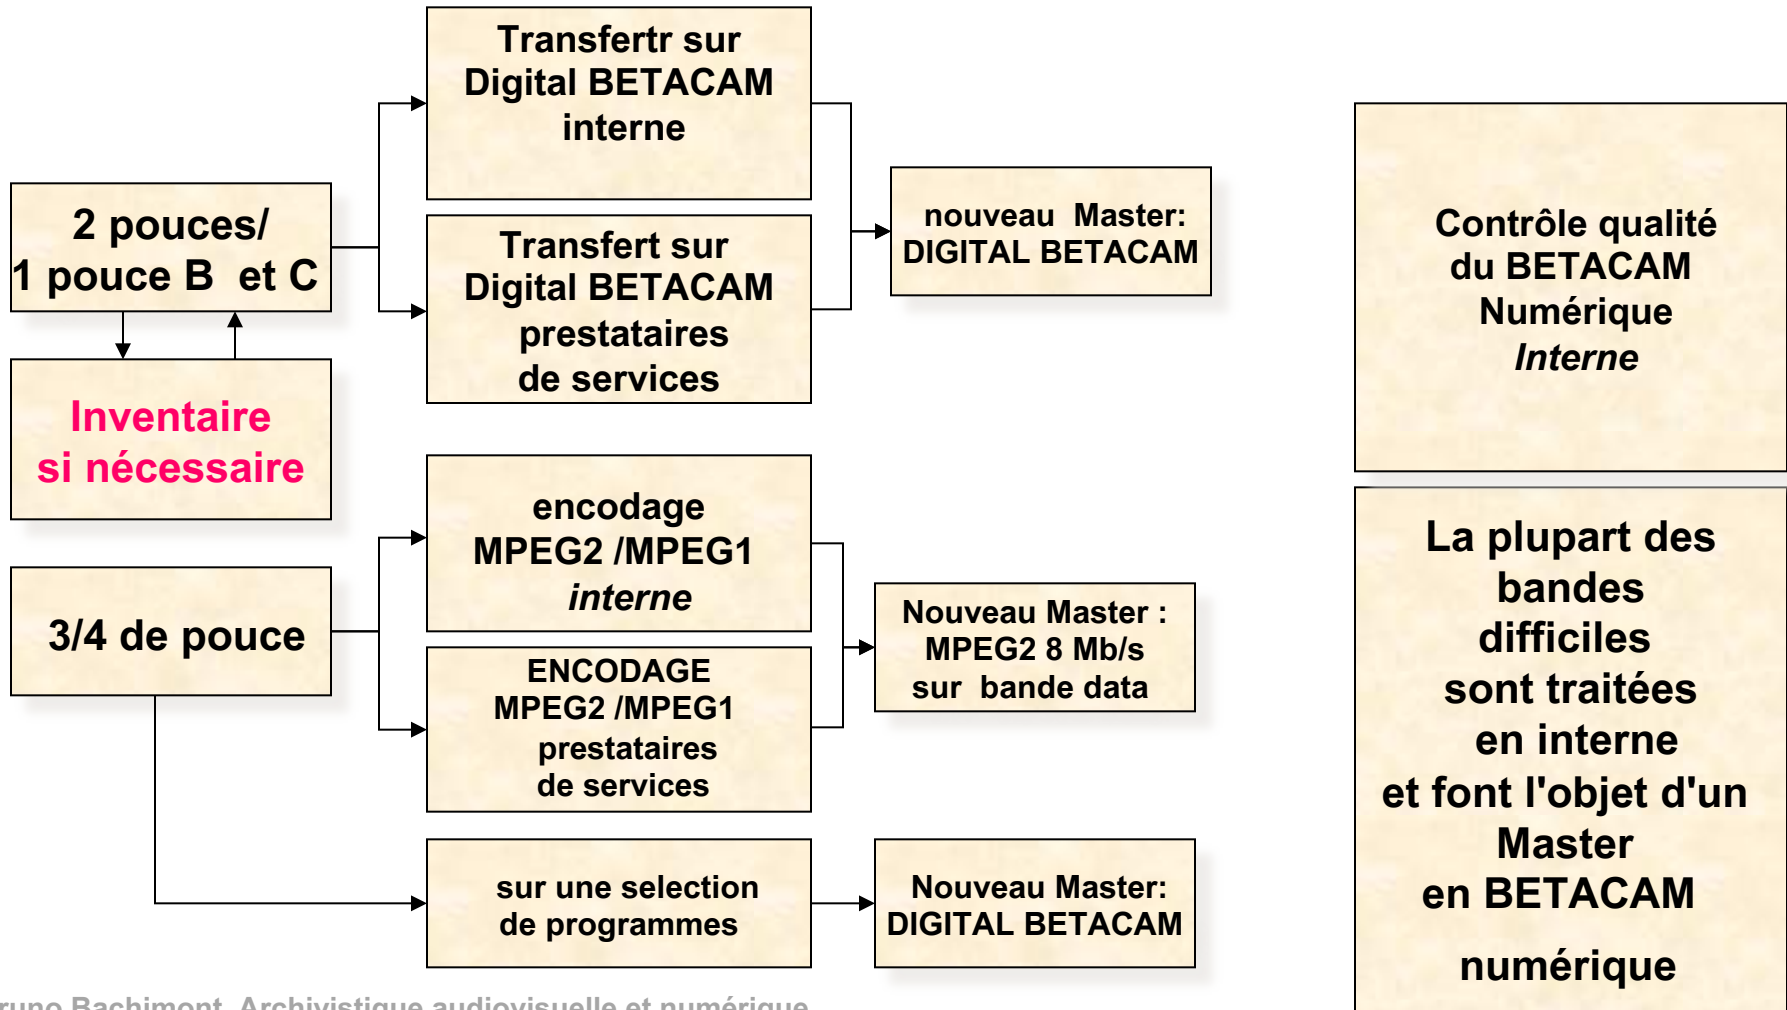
2 pouces/
1 pouce B et C

Inventaire
si nécessaire

Transfertr sur
Digital BETACAM
interne

Transfert sur
Digital BETACAM
prestataires
de services

nouveau Master:
DIGITAL BETACAM

3/4 de pouce

encodage
MPEG2 /MPEG1
interne

ENCODAGE
MPEG2 /MPEG1
prestataires
de services

Nouveau Master :
MPEG2 8 Mb/s
sur bande data

sur une selection
de programmes

Nouveau Master:
DIGITAL BETACAM

Contrôle qualité
du BETACAM
Numérique
Interne

La plupart des
bandes
difficiles
sont traitées
en interne
et font l'objet d'un
Master
en BETACAM
numérique

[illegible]runo Bachimont, Archivistique audiovisuelle et numérique